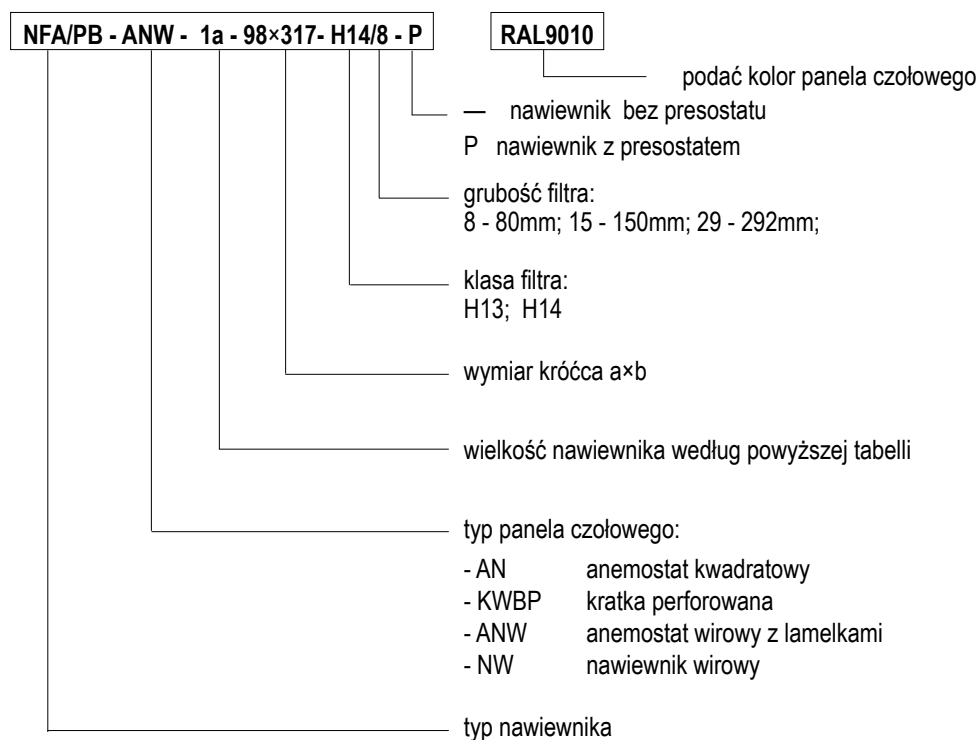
NFA/PB - ANW - 1a - 98×317- H14/8 - P

RAL9010

podać kolor panela czołowego

— nawiewnik bez presostatu

P nawiewnik z presostatem

grubość filtra:
8 - 80mm; 15 - 150mm; 29 - 292mm;

klasa filtra:
H13; H14

wymiar króćca a×b

wielkość nawiewnika według powyższej tabelli

typ panela czołowego:

- AN anemostat kwadratowy
- KWBP kratka perforowana
- ANW anemostat wirowy z lamelkami
- NW nawiewnik wirowy

typ nawiewnika